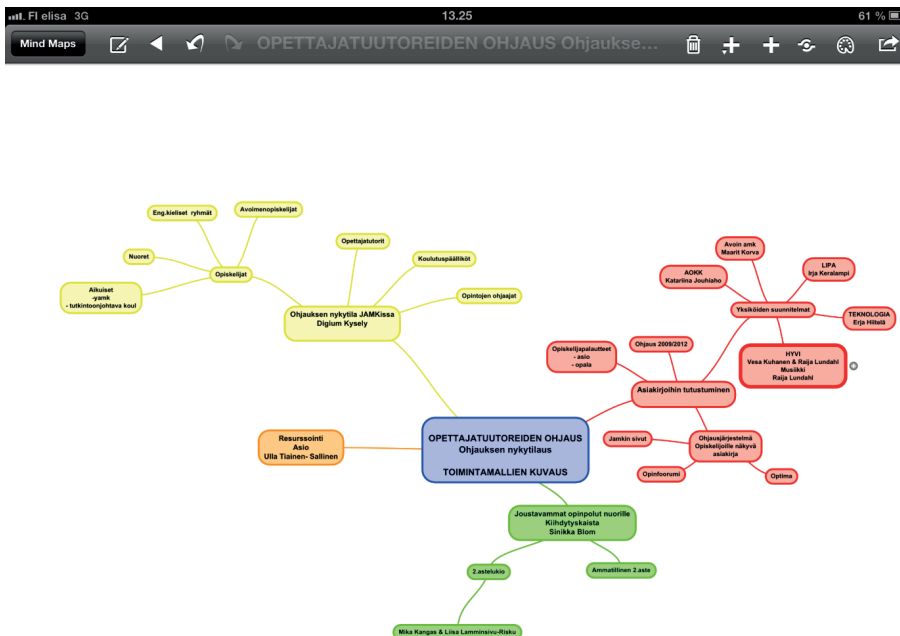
FI elisa 3G
13.25
61 %

Mind Maps
OPETTAJATUUTOREIDEN OHJAUS Ohjaukse...

Eng.kieliset ryhmät
Avoimenopiskelijat
Nuoret
Opiskelijat
Aikuiset
-yamk
- tutkintoonjohtava koul
Opettajatutorit
Koulutuspäälliköt
Opintojen ohjaajat
Ohjauksen nykytila JAMKissa
Digium Kysely

Avoin amk
Maarit Korva
AOKK
Katariina Jouhiaho
LIPA
Irja Keralampi
Yksiköiden suunnitelmat
TEKNOLOGIA
Erja Hiltelä
HYVI
Vesa Kuhanen & Raija Lundahl
Musiikki
Raija Lundahl
Opiskelijapalautteet
- asio
- opala
Ohjaus 2009/2012
Asiakirjoihin tutustuminen
Jamkin sivut
Ohjausjärjestelmä
Opiskelijoille näkyvä
asiakirja
Opinfoorumi
Optima

Resurssointi
Asio
Ulla Tiainen- Sallinen

OPETTAJATUUTOREIDEN OHJAUS
Ohjauksen nykytilaus

TOIMINTAMALLIEN KUVAUS

Joustavammat opinpolut nuorille
Kiihdytyskaista
Sinikka Blom
2.astelukio
Ammatillinen 2.aste
Mika Kangas & Liisa Lamminsivu-Risku